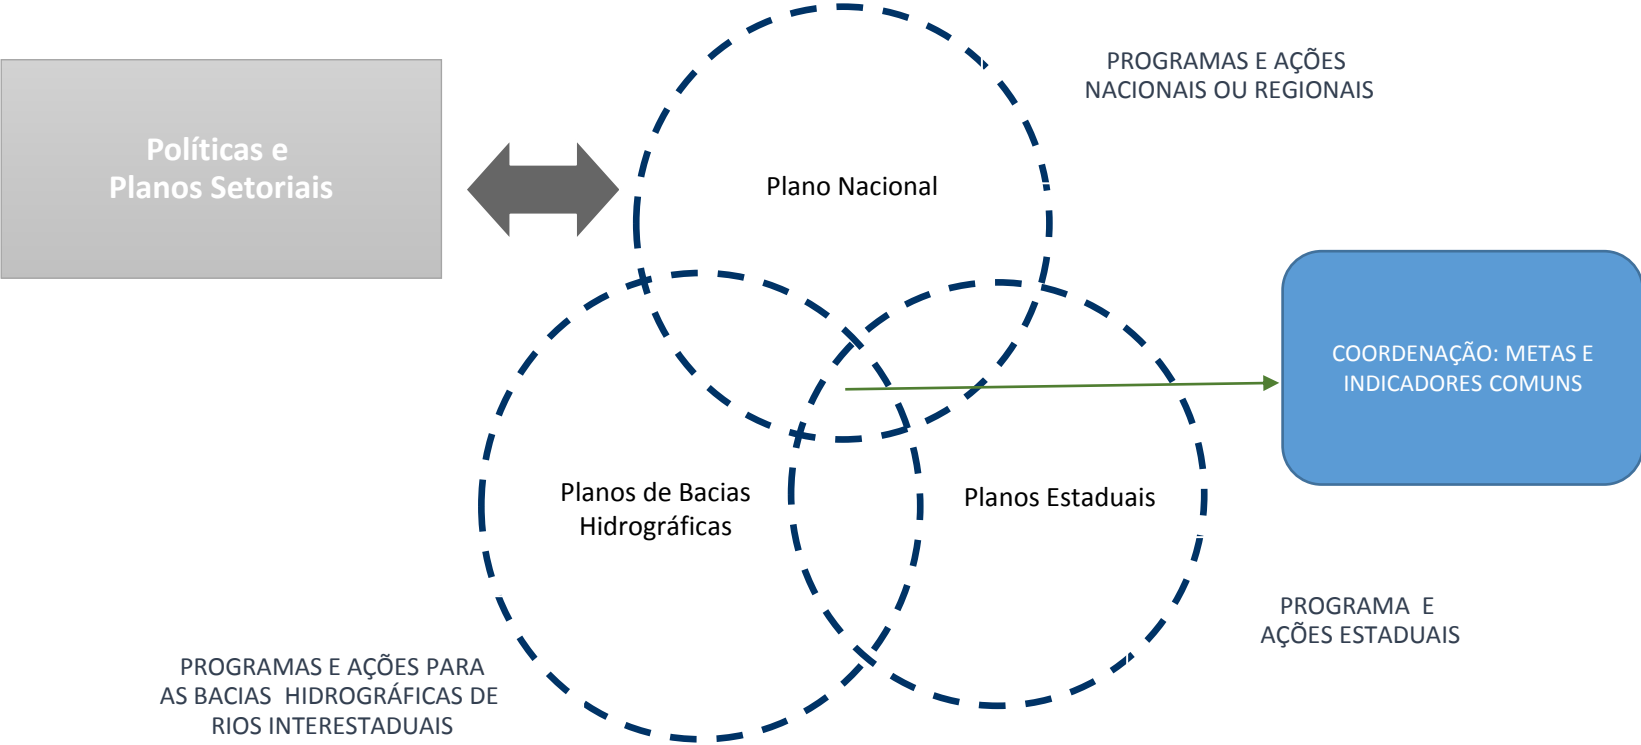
Políticas e
Planos Setoriais

PROGRAMAS E AÇÕES
NACIONAIS OU REGIONAIS

Plano Nacional

COORDENAÇÃO: METAS E
INDICADORES COMUNS

Planos de Bacias
Hidrográficas

Planos Estaduais

PROGRAMA E
AÇÕES ESTADUAIS

PROGRAMAS E AÇÕES PARA
AS BACIAS HIDROGRÁFICAS DE
RIOS INTERESTADUAIS